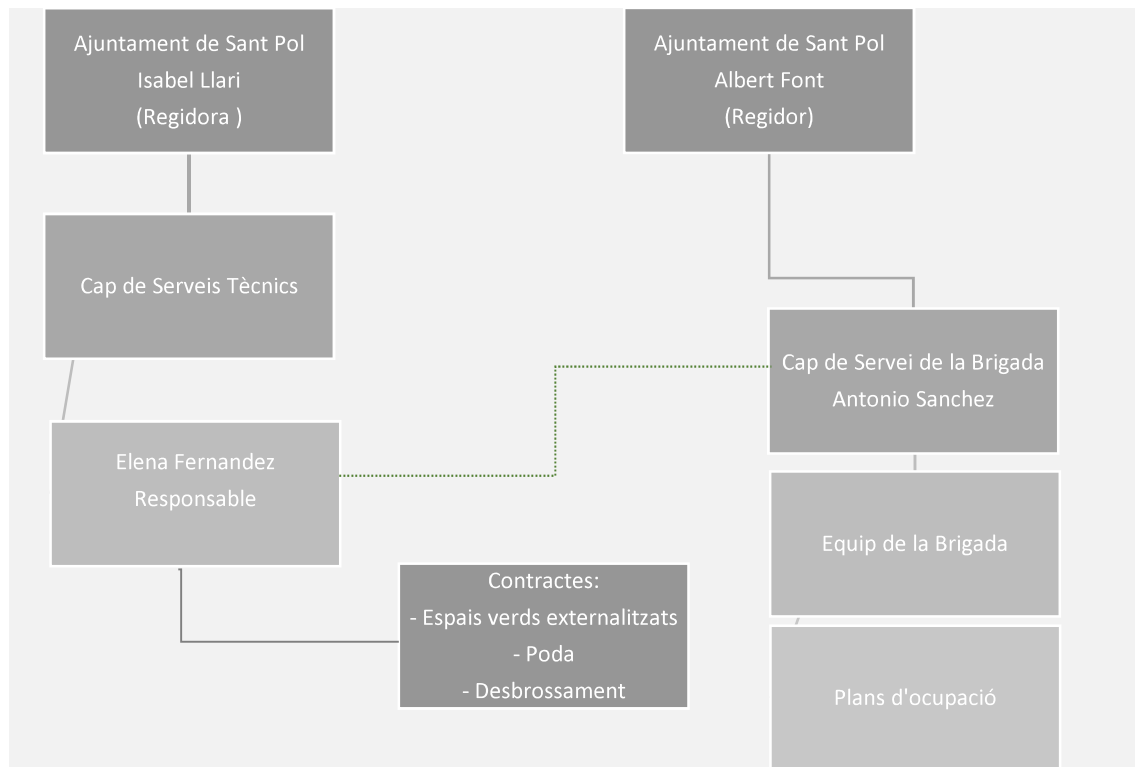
Ajuntament de Sant Pol
Isabel Llari
(Regidora )

Cap de Serveis Tècnics

Elena Fernandez
Responsable

Contractes:
- Espais verds externalitzats
- Poda
- Desbrossament

Ajuntament de Sant Pol
Albert Font
(Regidor)

Cap de Servei de la Brigada
Antonio Sanchez

Equip de la Brigada

Plans d'ocupació